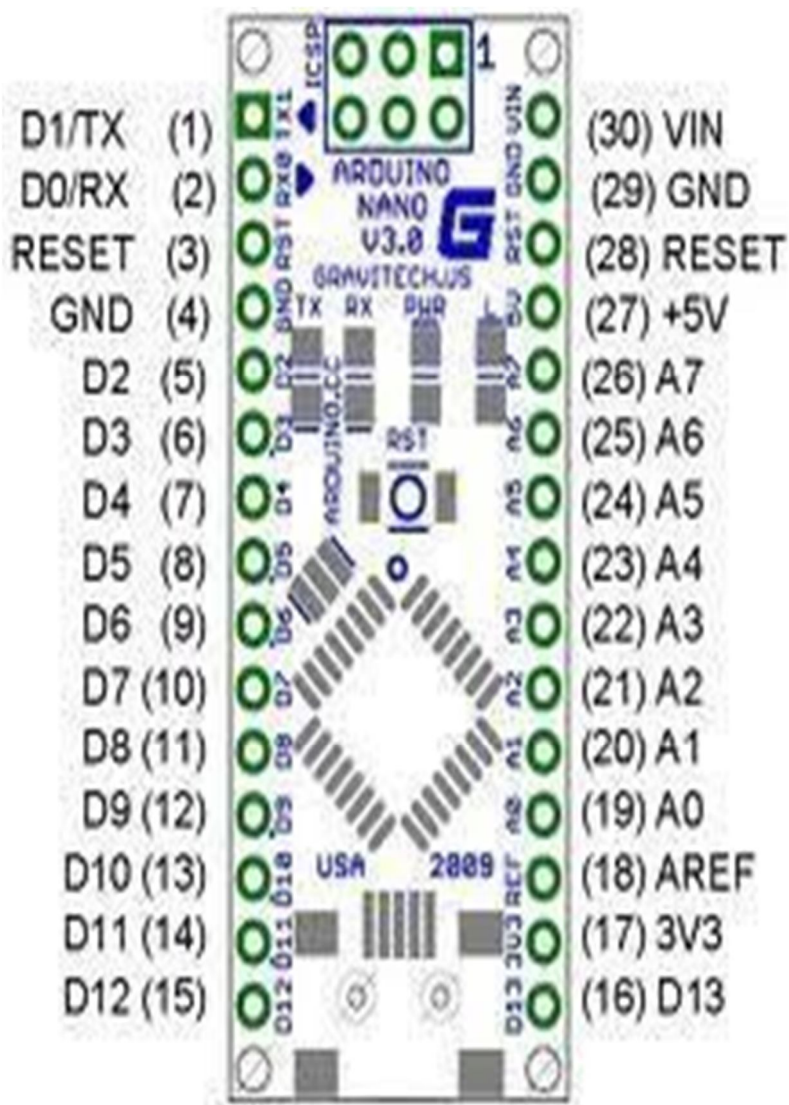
ICSP 1

D1/TX (1)
D0/RX (2)
RESET (3)
GND (4)
D2 (5)
D3 (6)
D4 (7)
D5 (8)
D6 (9)
D7 (10)
D8 (11)
D9 (12)
D10 (13)
D11 (14)
D12 (15)

TX1 RX0 RST GND D2 D3 D4 D5 D6 D7 D8 D9 D10 D11 D12

ARDUINO NANO V3.0
GRAVITECHUS
TX RX PWR L
ARDUINO.CC
RST
USA 2009

VIN GND RST 5V A7 A6 A5 A4 A3 A2 A1 A0 REF 3V3 D13

(30) VIN
(29) GND
(28) RESET
(27) +5V
(26) A7
(25) A6
(24) A5
(23) A4
(22) A3
(21) A2
(20) A1
(19) A0
(18) AREF
(17) 3V3
(16) D13